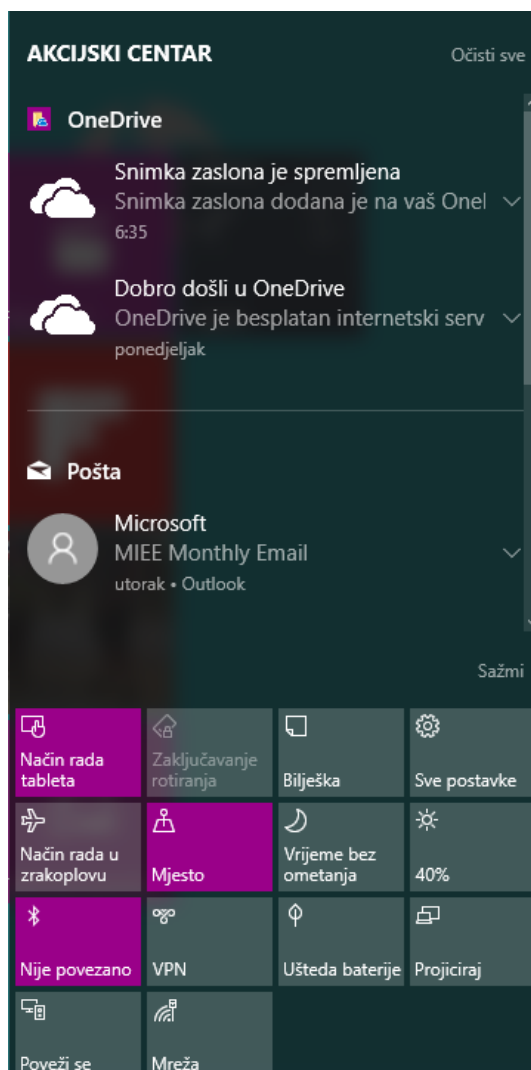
AKCIJSKI CENTAR
Očisti sve

OneDrive

Snimka zaslona je spremljena
Snimka zaslona dodana je na vaš Onel
6:35

Dobro došli u OneDrive
OneDrive je besplatan internetski serv
ponedjeljak

Pošta

Microsoft
MIEE Monthly Email
utorak • Outlook

Sažmi

Način rada tableta
Zaključavanje rotiranja
Bilješka
Sve postavke
Način rada u zrakoplovu
Mjesto
Vrijeme bez ometanja
40%
Nije povezano
VPN
Ušteda baterije
Projiciraj
Poveži se
Mreža